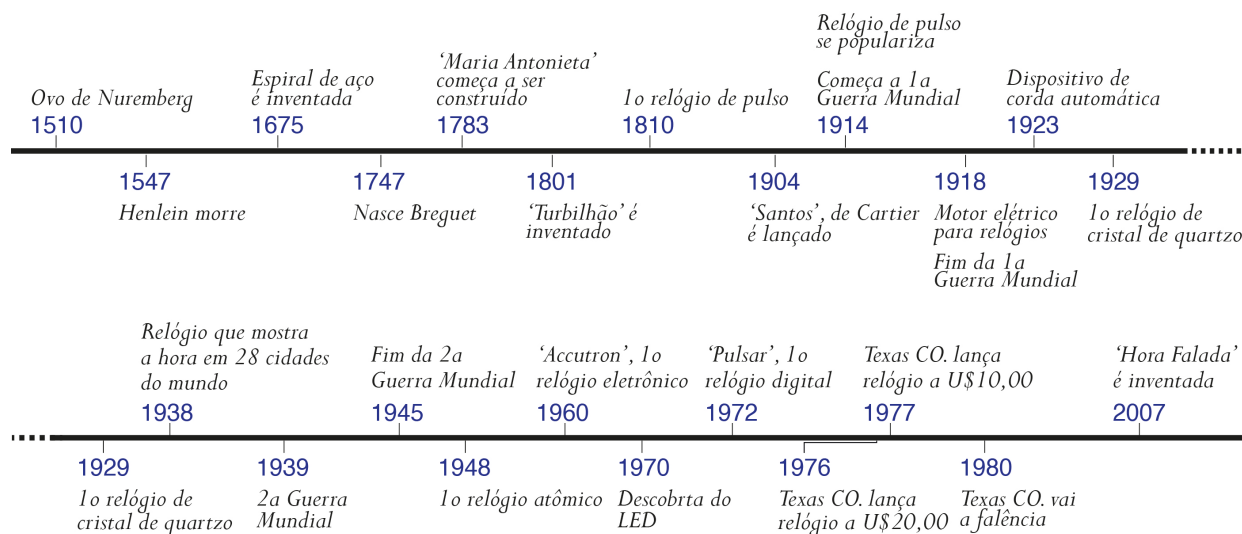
Ovo de Nuremberg
1510

Espiral de aço é inventada
1675

'Maria Antonieta' começa a ser construído
1783

1o relógio de pulso
1810

Relógio de pulso se populariza

Começa a 1a Guerra Mundial
1914

Dispositivo de corda automática
1923

1547
Henlein morre

1747
Nasce Breguet

1801
'Turbilhão' é inventado

1904
'Santos', de Cartier é lançado

1918
Motor elétrico para relógios

Fim da 1a Guerra Mundial

1929
1o relógio de cristal de quartzo

Relógio que mostra a hora em 28 cidades do mundo
1938

Fim da 2a Guerra Mundial
1945

'Accutron', 1o relógio eletrônico
1960

'Pulsar', 1o relógio digital
1972

Texas CO. lança relógio a U$10,00
1977

'Hora Falada' é inventada
2007

1929
1o relógio de cristal de quartzo

1939
2a Guerra Mundial

1948
1o relógio atômico

1970
Descobrta do LED

1976
Texas CO. lança relógio a U$20,00

1980
Texas CO. vai a falência